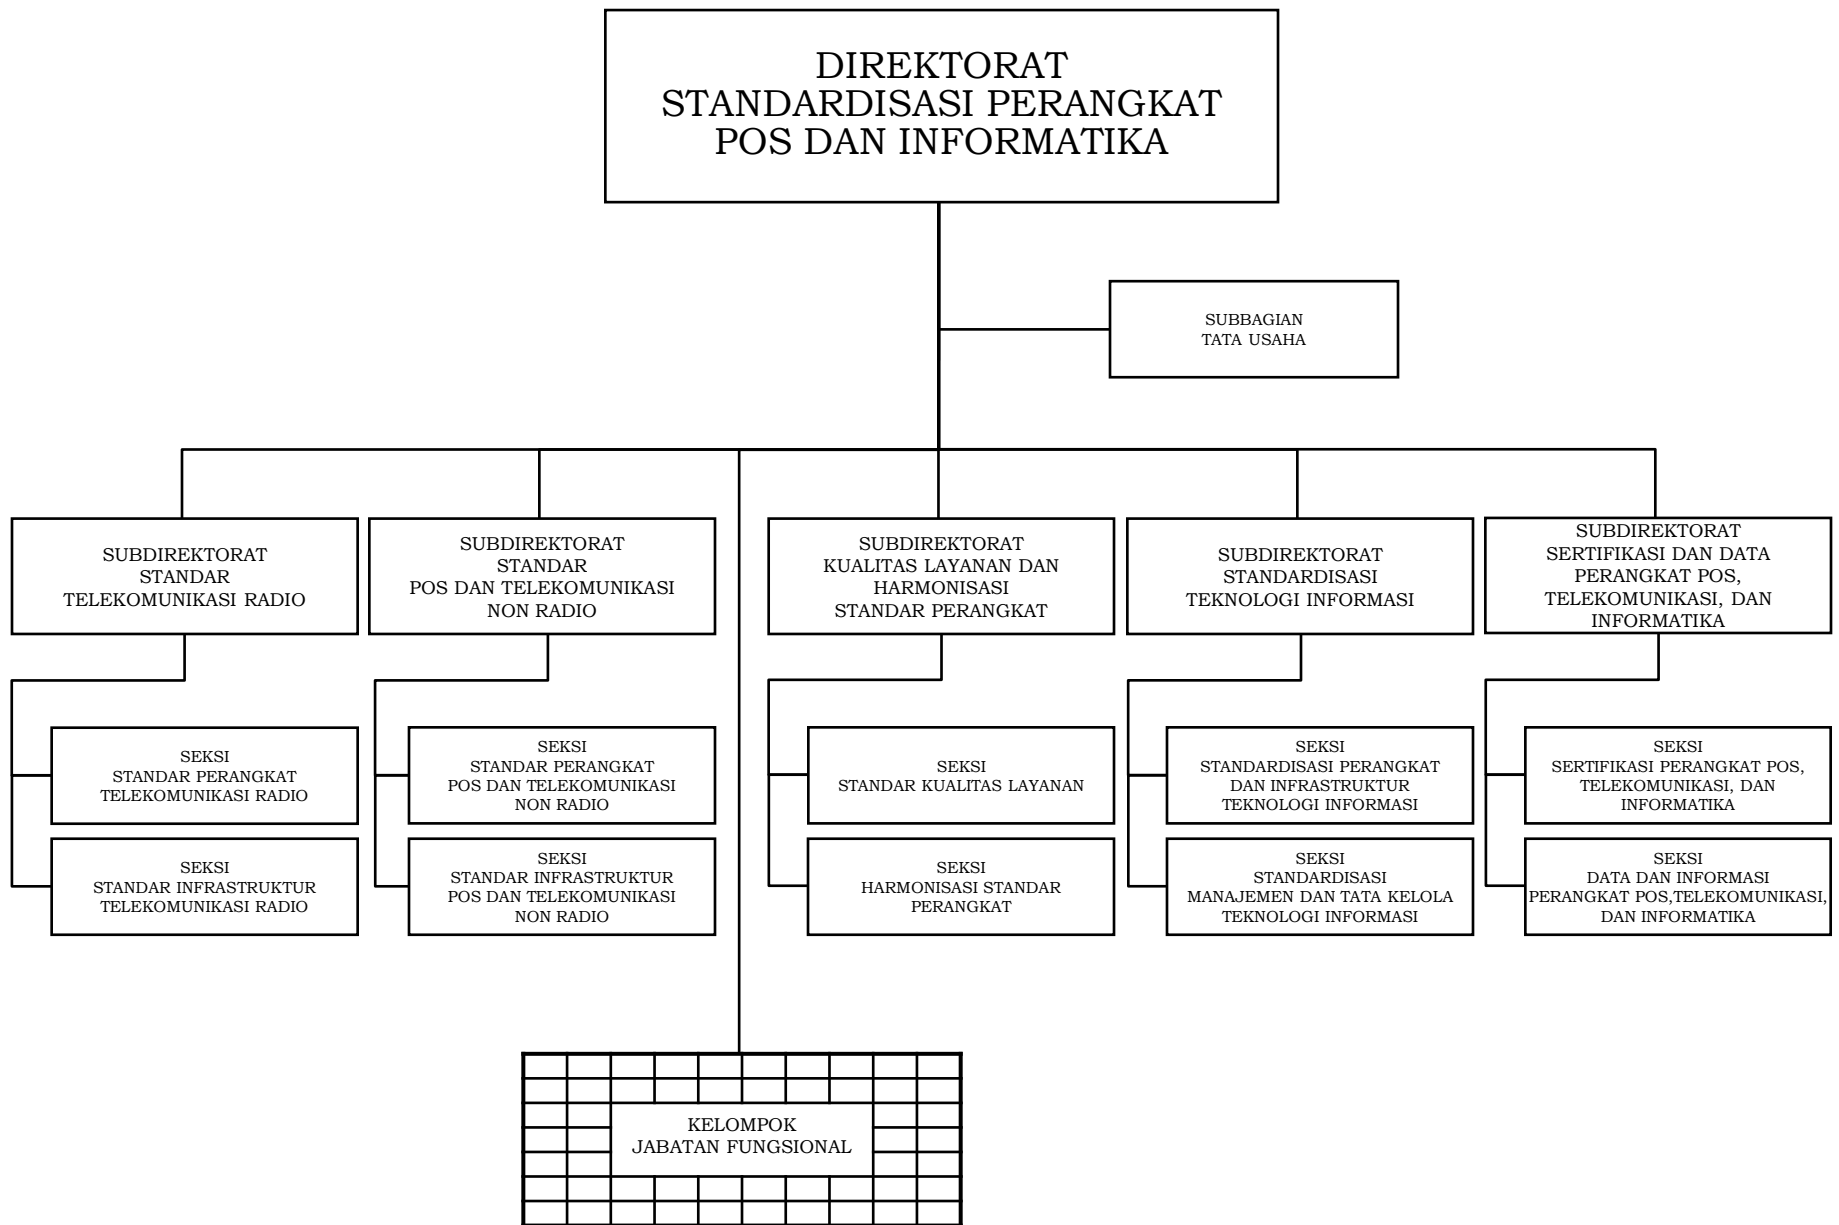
DIREKTORAT
STANDARDISASI PERANGKAT
POS DAN INFORMATIKA

SUBBAGIAN
TATA USAHA

SUBDIREKTORAT
STANDAR
TELEKOMUNIKASI RADIO

SEKSI
STANDAR PERANGKAT
TELEKOMUNIKASI RADIO

SEKSI
STANDAR INFRASTRUKTUR
TELEKOMUNIKASI RADIO

SUBDIREKTORAT
STANDAR
POS DAN TELEKOMUNIKASI
NON RADIO

SEKSI
STANDAR PERANGKAT
POS DAN TELEKOMUNIKASI
NON RADIO

SEKSI
STANDAR INFRASTRUKTUR
POS DAN TELEKOMUNIKASI
NON RADIO

SUBDIREKTORAT
KUALITAS LAYANAN DAN
HARMONISASI
STANDAR PERANGKAT

SEKSI
STANDAR KUALITAS LAYANAN

SEKSI
HARMONISASI STANDAR
PERANGKAT

SUBDIREKTORAT
STANDARDISASI
TEKNOLOGI INFORMASI

SEKSI
STANDARDISASI PERANGKAT
DAN INFRASTRUKTUR
TEKNOLOGI INFORMASI

SEKSI
STANDARDISASI
MANAJEMEN DAN TATA KELOLA
TEKNOLOGI INFORMASI

SUBDIREKTORAT
SERTIFIKASI DAN DATA
PERANGKAT POS,
TELEKOMUNIKASI, DAN
INFORMATIKA

SEKSI
SERTIFIKASI PERANGKAT POS,
TELEKOMUNIKASI, DAN
INFORMATIKA

SEKSI
DATA DAN INFORMASI
PERANGKAT POS,TELEKOMUNIKASI,
DAN INFORMATIKA

KELOMPOK
JABATAN FUNGSIONAL